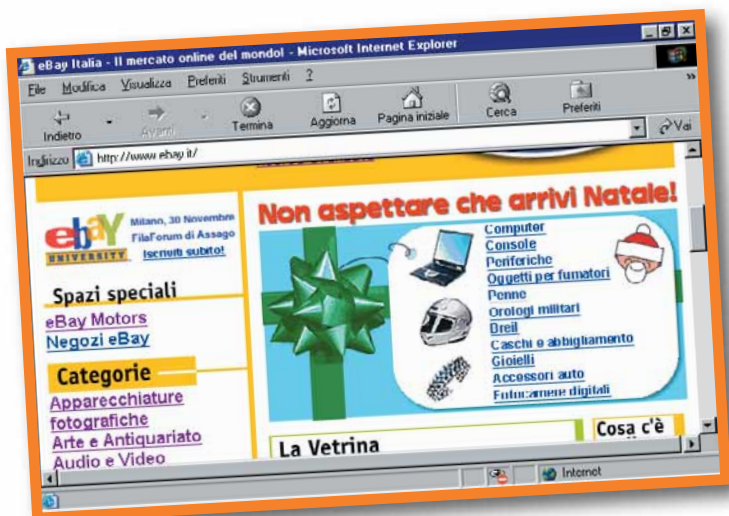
eBay Italia - Il mercato online del mondo! - Microsoft Internet Explorer

File Modifica Visualizza Preferiti Strumenti ?

Indietro Avanti Termina Aggiorna Pagina iniziale Cerca Preferiti

Indirizzo http://www.ebay.it/ Vai

ebay UNIVERSITY Milano, 30 Novembre FilaForum di Assago Iscriviti subito!

Spazi speciali

eBay Motors

Negozi eBay

Categorie

Apparecchiature fotografiche

Arte e Antiquariato

Audio e Video

Non aspettare che arrivi Natale!

Computer

Console

Periferiche

Oggetti per fumatori

Penne

Orologi militari

Dreil

Caschi e abbigliamento

Gioielli

Accessori auto

Fotocamere digitali

La Vetrina

Cosa c'è

Internet